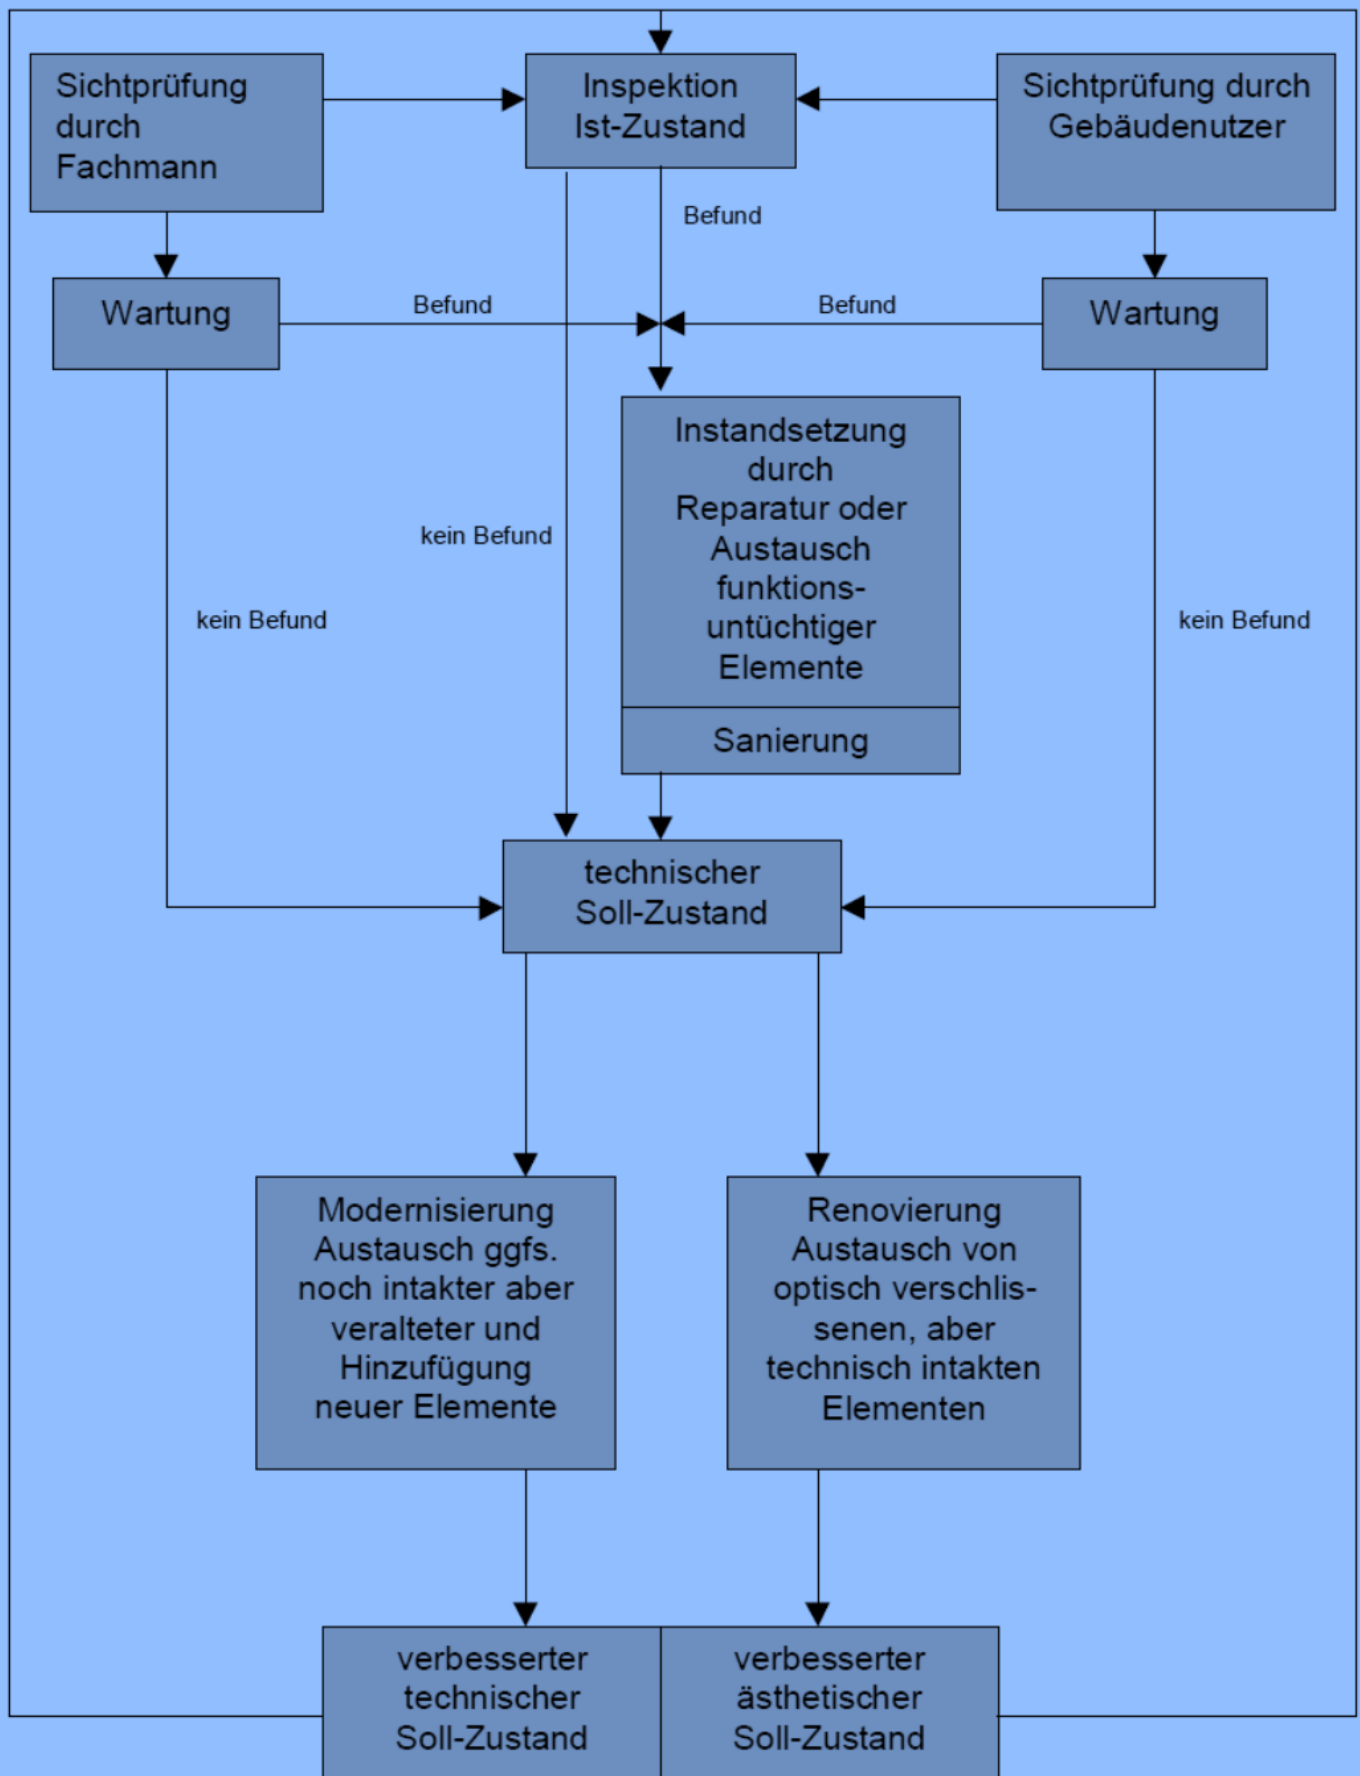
Sichtprüfung durch Fachmann

Inspektion Ist-Zustand

Sichtprüfung durch Gebäudenutzer

Befund

Wartung

Befund

Befund

Wartung

Instandsetzung durch Reparatur oder Austausch funktionsuntüchtiger Elemente

Sanierung

kein Befund

kein Befund

kein Befund

technischer Soll-Zustand

Modernisierung Austausch ggfs. noch intakter aber veralteter und Hinzufügung neuer Elemente

Renovierung Austausch von optisch verschlissenen, aber technisch intakten Elementen

verbesserter technischer Soll-Zustand

verbesserter ästhetischer Soll-Zustand